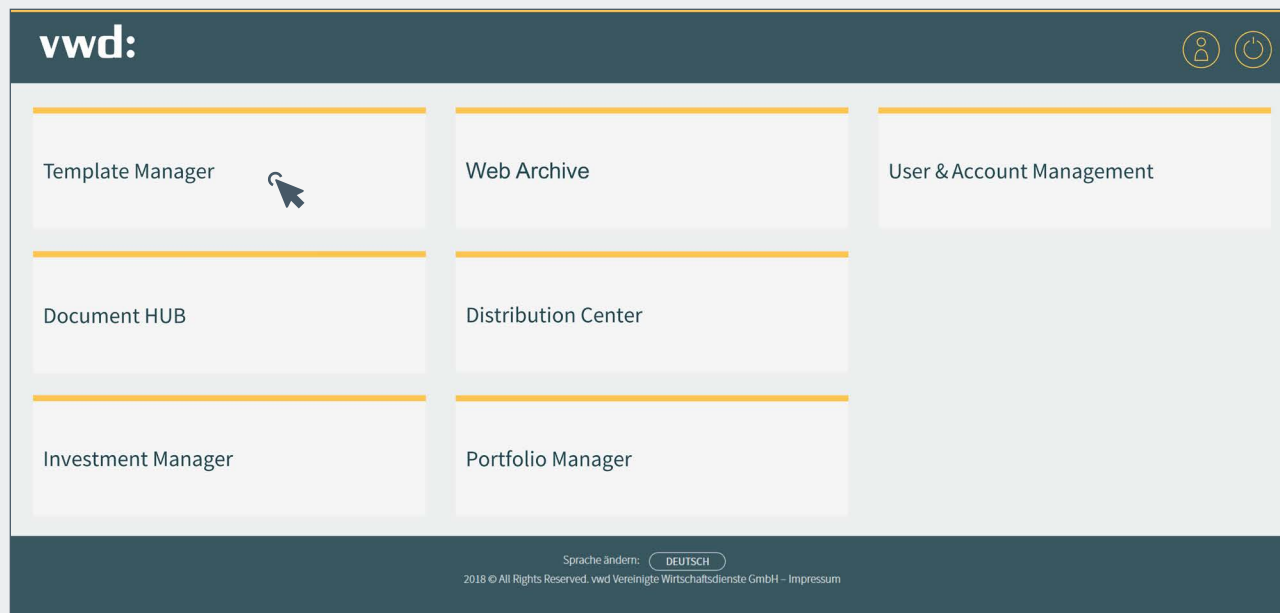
vwd:

Template Manager

Web Archive

User & Account Management

Document HUB

Distribution Center

Investment Manager

Portfolio Manager

Sprache ändern: DEUTSCH

2018 © All Rights Reserved. vwd Vereinigte Wirtschaftsdienste GmbH – Impressum